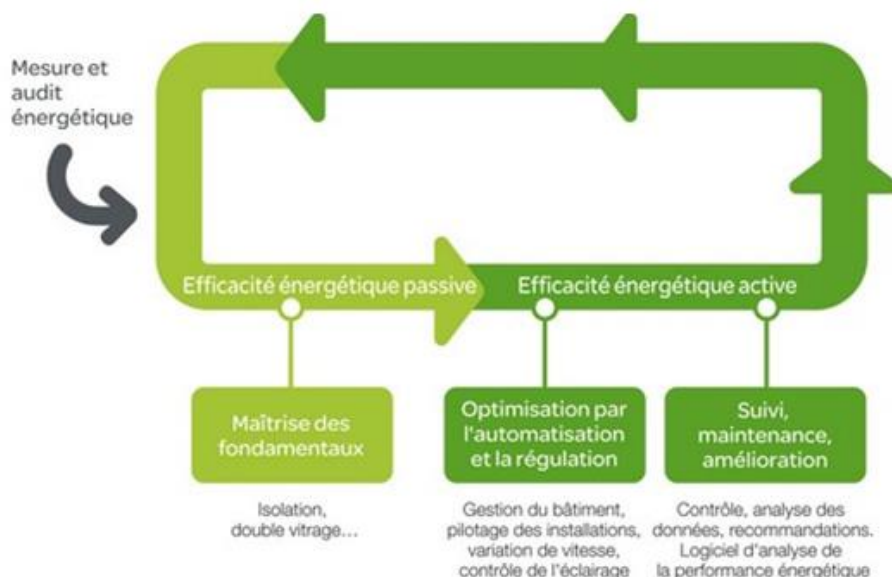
Mesure et audit énergétique

Efficacité énergétique passive

Efficacité énergétique active

Maîtrise des fondamentaux

Isolation, double vitrage...

Optimisation par l'automatisation et la régulation

Gestion du bâtiment, pilotage des installations, variation de vitesse, contrôle de l'éclairage

Suivi, maintenance, amélioration

Contrôle, analyse des données, recommandations. Logiciel d'analyse de la performance énergétique